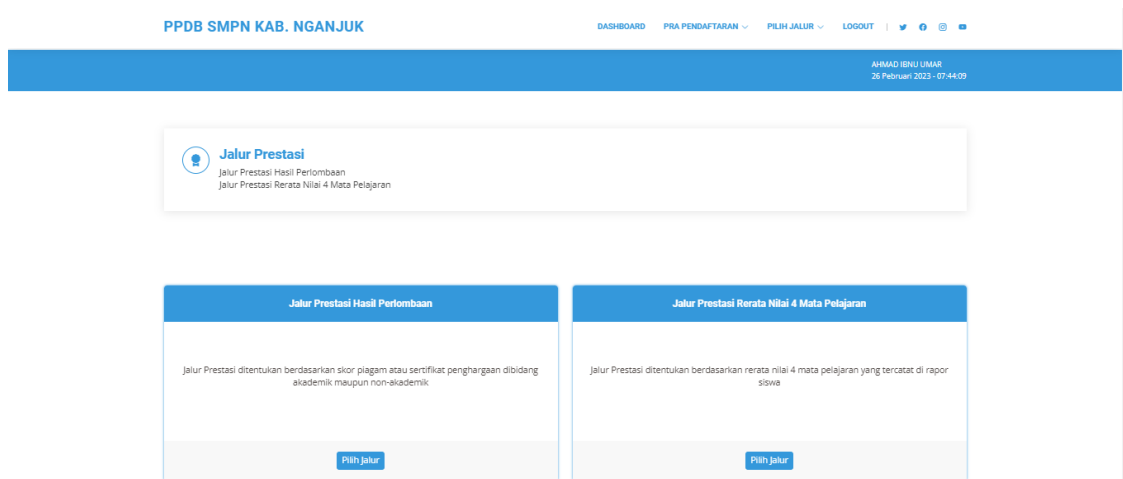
PPDB SMPN KAB. NGANJUK

DASHBOARD PRA PENDAFTARAN PILIH JALUR LOGOUT |

AHMAD IBNU UMAR
26 Februari 2023 - 07:44:09

Jalur Prestasi
Jalur Prestasi Hasil Perlombaan
Jalur Prestasi Rerata Nilai 4 Mata Pelajaran

Jalur Prestasi Hasil Perlombaan

Jalur Prestasi ditentukan berdasarkan skor piagam atau sertifikat penghargaan dibidang akademik maupun non-akademik

Pilih Jalur

Jalur Prestasi Rerata Nilai 4 Mata Pelajaran

Jalur Prestasi ditentukan berdasarkan rerata nilai 4 mata pelajaran yang tercatat di rapor siswa

Pilih Jalur